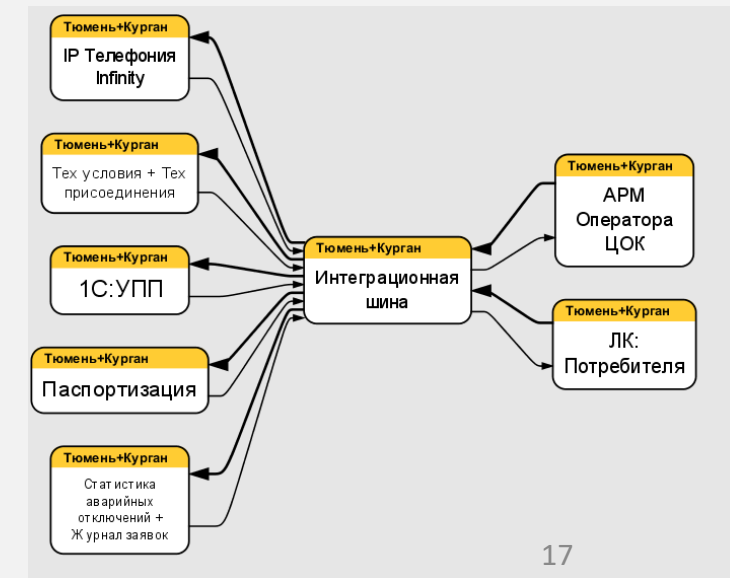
Тюмень+Курган
IP Телефония Infinity

Тюмень+Курган
Тех условия + Тех присоединения

Тюмень+Курган
1С:УПП

Тюмень+Курган
Паспортизация

Тюмень+Курган
Статистика аварийных отключений + Журнал заявок

Тюмень+Курган
Интеграционная шина

Тюмень+Курган
АРМ Оператора ЦОК

Тюмень+Курган
ЛК: Потребителя

17